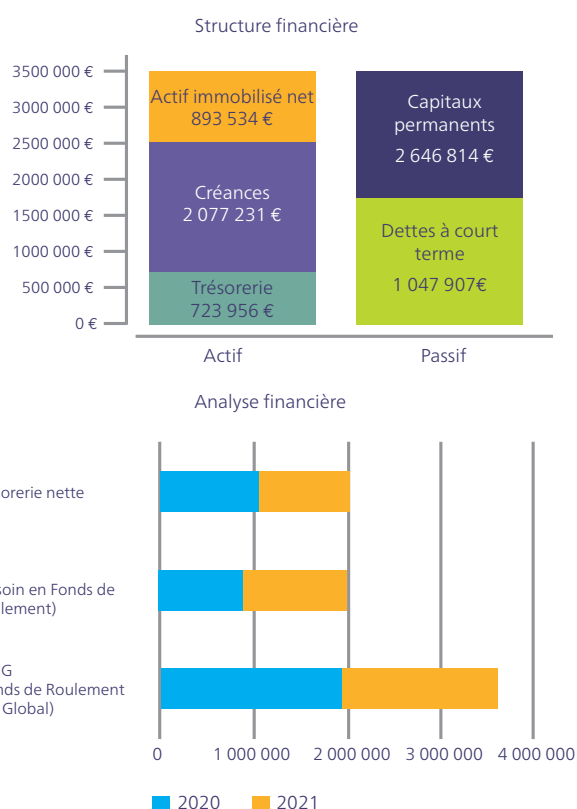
Structure financière

3500 000 €
3000 000 €
2500 000 €
2000 000 €
1500 000 €
1000 000 €
500 000 €
0 €

Actif immobilisé net
893 534 €

Créances
2 077 231 €

Trésorerie
723 956 €

Capitaux permanents
2 646 814 €

Dettes à court terme
1 047 907€

Actif
Passif

Analyse financière

orerie nette

soin en Fonds de
lement)

G
nds de Roulement
Global)

0
1 000 000
2 000 000
3 000 000
4 000 000

2020
2021